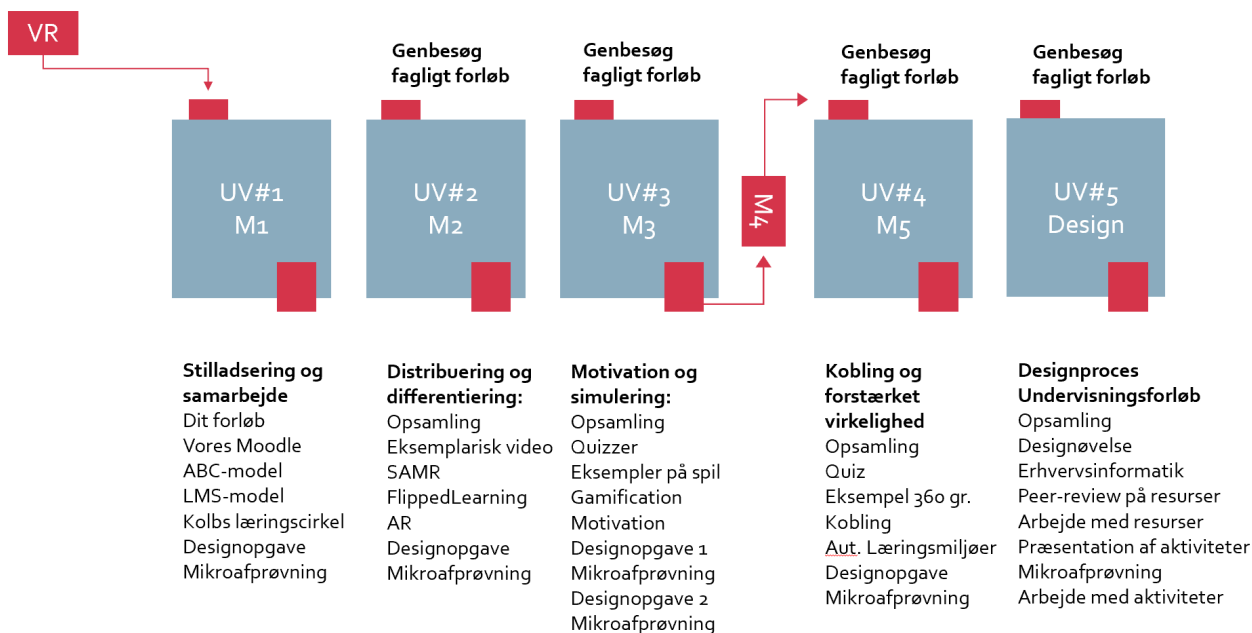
VR

Genbesøg fagligt forløb

Genbesøg fagligt forløb

Genbesøg fagligt forløb

Genbesøg fagligt forløb

UV#1
M1

UV#2
M2

UV#3
M3

M4

UV#4
M5

UV#5
Design

**Stilladsering og samarbejde**
Dit forløb
Vores Moodle
ABC-model
LMS-model
Kolbs læringscirkel
Designopgave
Mikroafprøvning

**Distribuering og differentiering:**
Opsamling
Eksemplarisk video
SAMR
FlippedLearning
AR
Designopgave
Mikroafprøvning

**Motivation og simulering:**
Opsamling
Quizzer
Eksempler på spil
Gamification
Motivation
Designopgave 1
Mikroafprøvning
Designopgave 2
Mikroafprøvning

**Kobling og forstærket virkelighed**
Opsamling
Quiz
Eksempel 360 gr.
Kobling
Aut. Læringsmiljøer
Designopgave
Mikroafprøvning

**Designproces Undervisningsforløb**
Opsamling
Designøvelse
Erhvervsinformatik
Peer-review på resurser
Arbejde med resurser
Præsentation af aktiviteter
Mikroafprøvning
Arbejde med aktiviteter